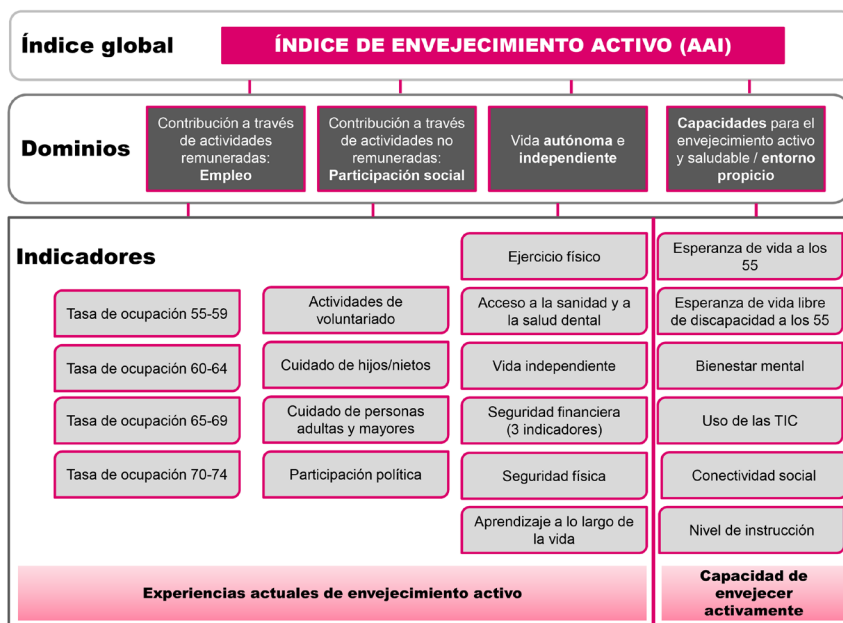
Índice global

ÍNDICE DE ENVEJECIMIENTO ACTIVO (AAI)

Dominios

Contribución a través de actividades remuneradas: Empleo

Contribución a través de actividades no remuneradas: Participación social

Vida autónoma e independiente

Capacidades para el envejecimiento activo y saludable / entorno propicio

Indicadores

Tasa de ocupación 55-59

Tasa de ocupación 60-64

Tasa de ocupación 65-69

Tasa de ocupación 70-74

Actividades de voluntariado

Cuidado de hijos/nietos

Cuidado de personas adultas y mayores

Participación política

Ejercicio físico

Acceso a la sanidad y a la salud dental

Vida independiente

Seguridad financiera (3 indicadores)

Seguridad física

Aprendizaje a lo largo de la vida

Esperanza de vida a los 55

Esperanza de vida libre de discapacidad a los 55

Bienestar mental

Uso de las TIC

Conectividad social

Nivel de instrucción

Experiencias actuales de envejecimiento activo

Capacidad de envejecer activamente